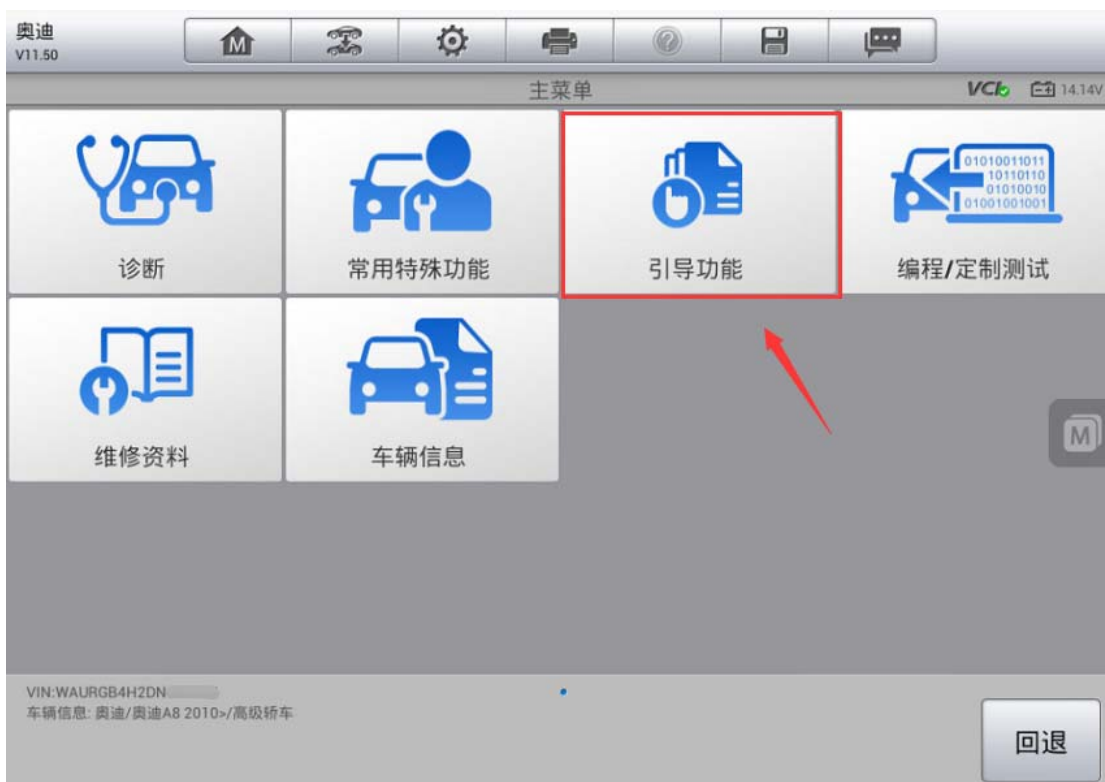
奥迪
V11.50

主菜单

VCI 14.14V

诊断

常用特殊功能

引导功能

01010011011
10110110
01010010
01001001001

编程/定制测试

维修资料

车辆信息

M

VIN:WAURGB4H2DN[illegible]
车辆信息: 奥迪/奥迪A8 2010>/高级轿车

回退